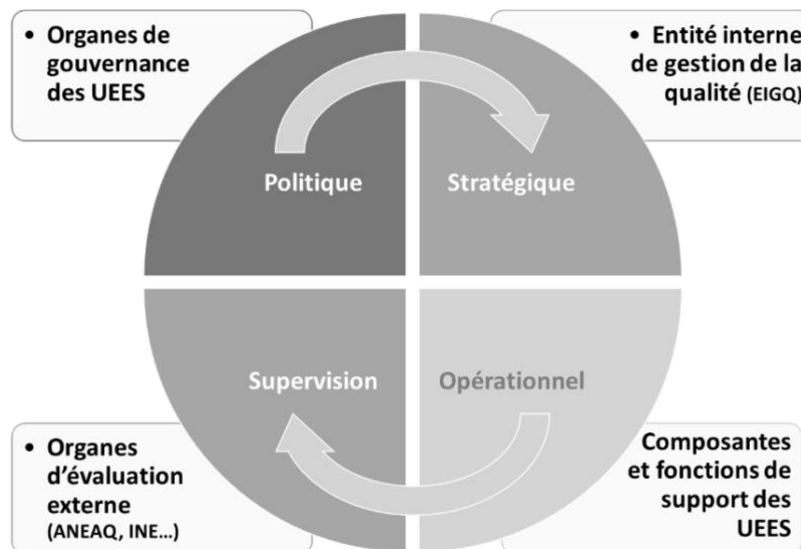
• Organes de gouvernance des UEES

• Entité interne de gestion de la qualité (EIGQ)

Politique

Stratégique

Supervision

Opérationnel

• Organes d'évaluation externe (ANEAQ, INE…)

Composantes et fonctions de support des UEES